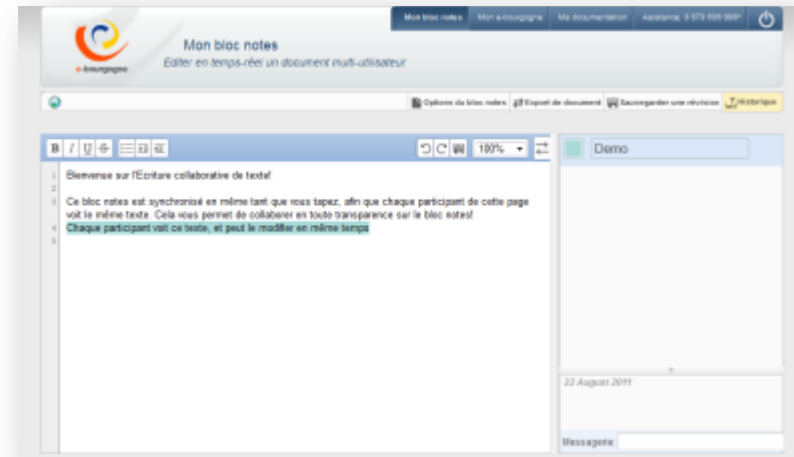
Mon bloc notes | Mon e-bourgogne | Ma documentation | Assistance: 0 970 609 909*

e-bourgogne

Mon bloc notes
Editer en temps-réel un document multi-utilisateur

Options du bloc notes | Export de document | Sauvegarder une révision | Historique

B I U S

100%

1 Bienvenue sur l'Ecriture collaborative de texte!
2
3 Ce bloc notes est synchronisé en même tant que vous tapez, afin que chaque participant de cette page voit le même texte. Cela vous permet de collaberer en toute transparence sur le bloc notes!
4 Chaque participant voit ce texte, et peut le modifier en même temps
5

Demo

22 August 2011

Messagerie: